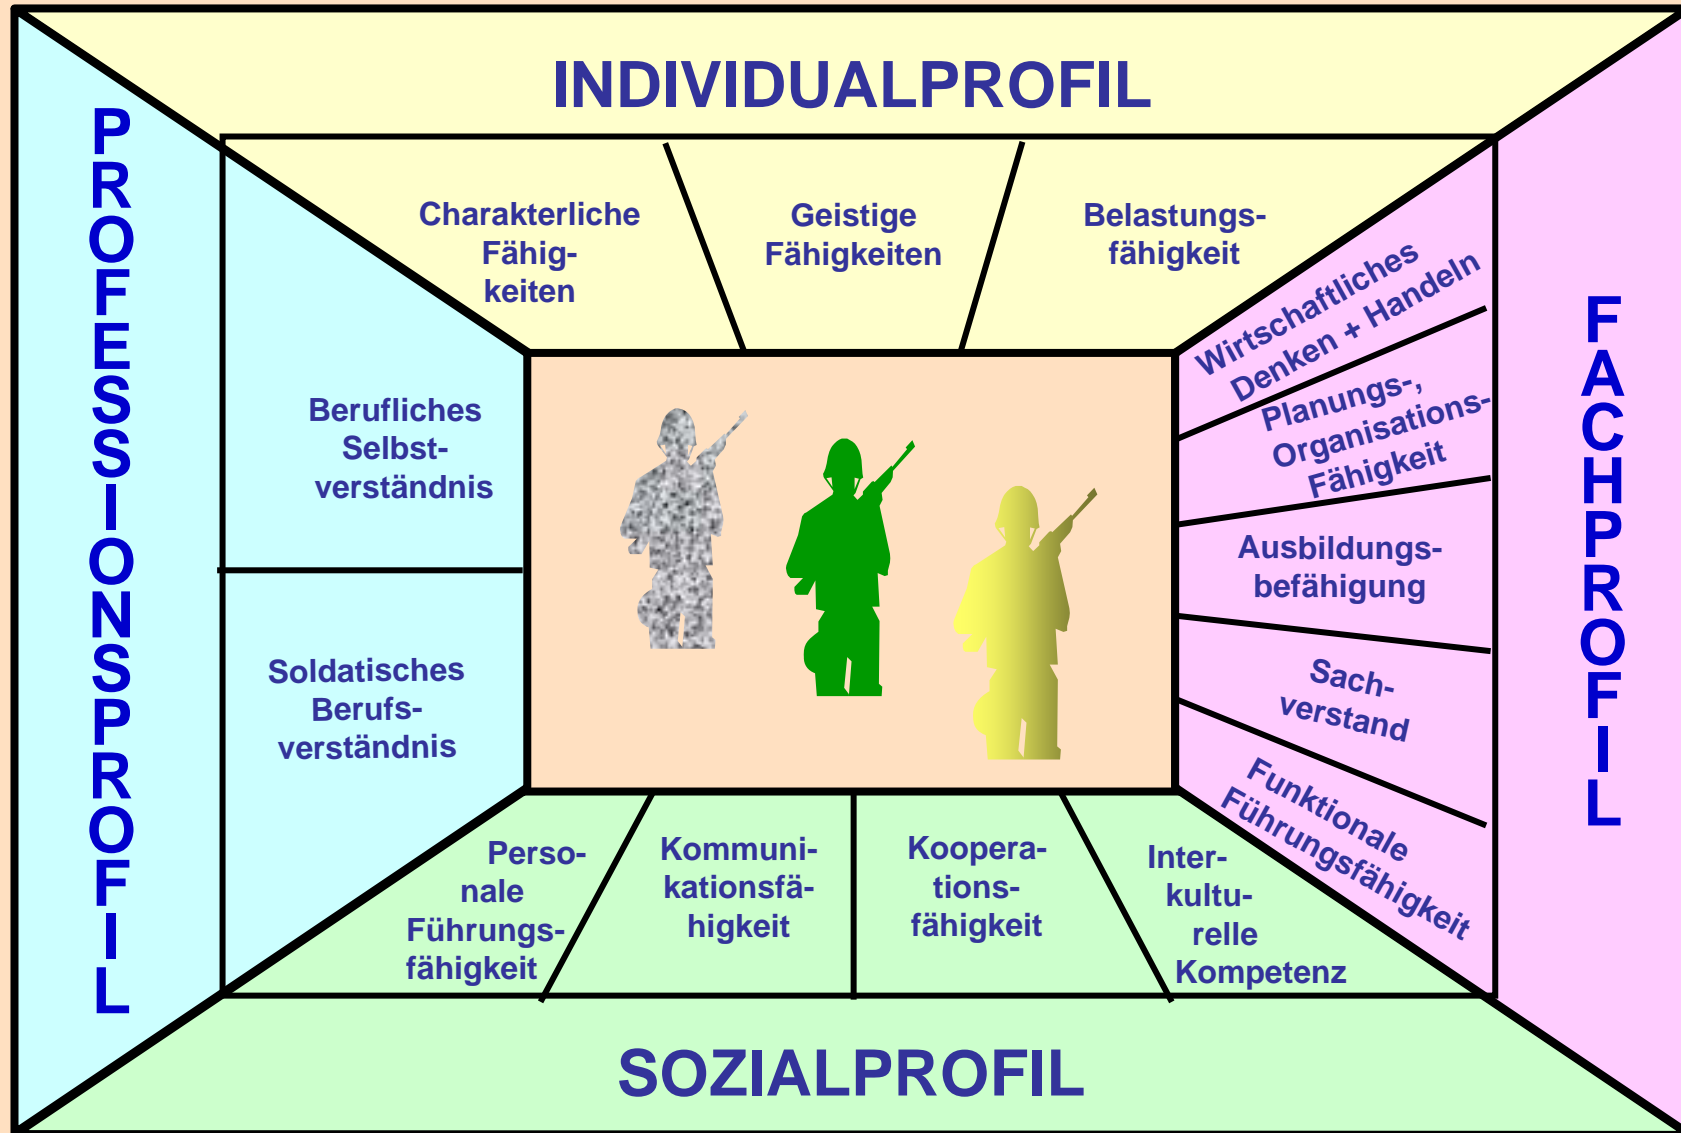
INDIVIDUALPROFIL

Charakterliche Fähigkeiten

Geistige Fähigkeiten

Belastungsfähigkeit

PROFESSIONSPROFIL

Berufliches Selbstverständnis

Soldatisches Berufsverständnis

FACHPROFIL

Wirtschaftliches Denken + Handeln

Planungs-, Organisations-Fähigkeit

Ausbildungsbefähigung

Sachverstand

Funktionale Führungsfähigkeit

Personale Führungsfähigkeit

Kommunikationsfähigkeit

Kooperationsfähigkeit

Interkulturelle Kompetenz

SOZIALPROFIL